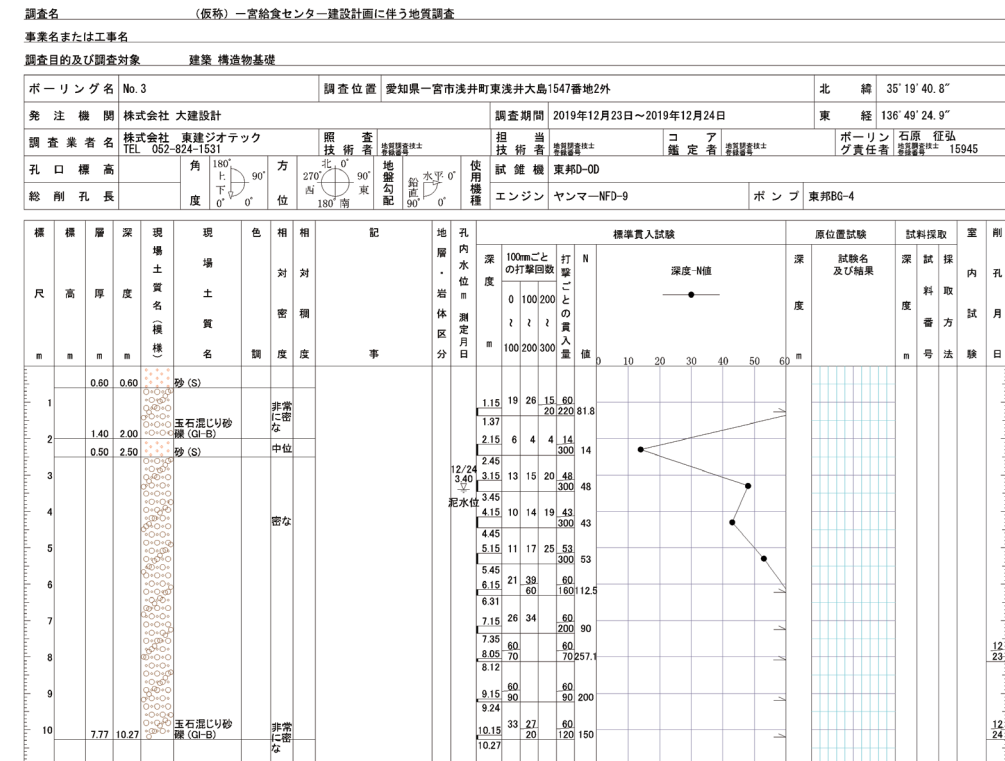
調査名　（仮称）一宮給食センター建設計画に伴う地質調査

事業名または工事名

調査目的及び調査対象　建築 構造物基礎

| ボーリング名 | No.3 | 調査位置 | 愛知県一宮市浅井町東浅井大島1547番地2外 | 北緯 | 35°19'40.8" |
|---|---|---|---|---|---|
| 発注機関 | 株式会社 大建設計 | 調査期間 | 2019年12月23日～2019年12月24日 | 東経 | 136°49'24.9" |
| 調査業者名 | 株式会社 東建ジオテック TEL 052-824-1531 | 照査技術者 地質調査技士 登録番号 | 担当技術者 地質調査技士 登録番号 | コア鑑定者 地質調査技士 登録番号 | ボーリング責任者 石原 征弘 地質調査技士 登録番号 15945 |
| 孔口標高 | | 角度 180° 上 下 90° 0° 0° | 方位 北0° 270° 西 90° 東 180° 南 | 地盤勾配 水平0° 鉛直90° 0° | 使用機種 試錐機 東邦D-0D |
| 総削孔長 | | | | | エンジン ヤンマーNFD-9 ポンプ 東邦BG-4 |

標尺 m | 標高 m | 層厚 m | 深度 m | 現場土質名（模様） | 現場土質名 | 色調 | 相対密度 | 相対稠度 | 記事 | 地層・岩体区分 | 孔内水位 m 測定月日 | 標準貫入試験：深度 m | 100mmごとの打撃回数 0～100 100～200 200～300 | 打撃ごとの貫入量 | N値 | 深度-N値 0 10 20 30 40 50 60 | 原位置試験：深度 m | 試験名及び結果 | 試料採取：深度 m | 試料番号 | 採取方法 | 室内試験 | 削孔月日

| 標尺 | 層厚 | 深度 | 土質名 | 相対密度 | 孔内水位 | 深度 | 打撃回数 | 貫入量 | N値 |
|---|---|---|---|---|---|---|---|---|---|
| | 0.60 | 0.60 | 砂 (S) | | | | | | |
| 1 | 1.40 | 2.00 | 玉石混じり砂礫 (GI-B) | 非常に密な | | 1.15 1.37 | 19 26 15/20 | 60/220 | 81.8 |
| 2 | 0.50 | 2.50 | 砂 (S) | 中位 | | 2.15 2.45 | 6 4 4 | 14/300 | 14 |
| 3 | | | | | 12/24 3.40 泥水位 | 3.15 3.45 | 13 15 20 | 48/300 | 48 |
| 4 | | | | 密な | | 4.15 4.45 | 10 14 19 | 43/300 | 43 |
| 5 | | | | | | 5.15 5.45 | 11 17 25 | 53/300 | 53 |
| 6 | | | | | | 6.15 6.31 | 21 39/60 | 60/160 | 112.5 |
| 7 | | | | | | 7.15 7.35 | 26 34 | 60/200 | 90 |
| 8 | | | | | | 8.05 8.12 | 60/70 | 60/70 | 257.1 |
| 9 | | | | | | 9.15 9.24 | 60/90 | 60/90 | 200 |
| 10 | 7.77 | 10.27 | 玉石混じり砂礫 (GI-B) | 非常に密な | | 10.15 10.27 | 33 27/20 | 60/120 | 150 |

12/23

12/24